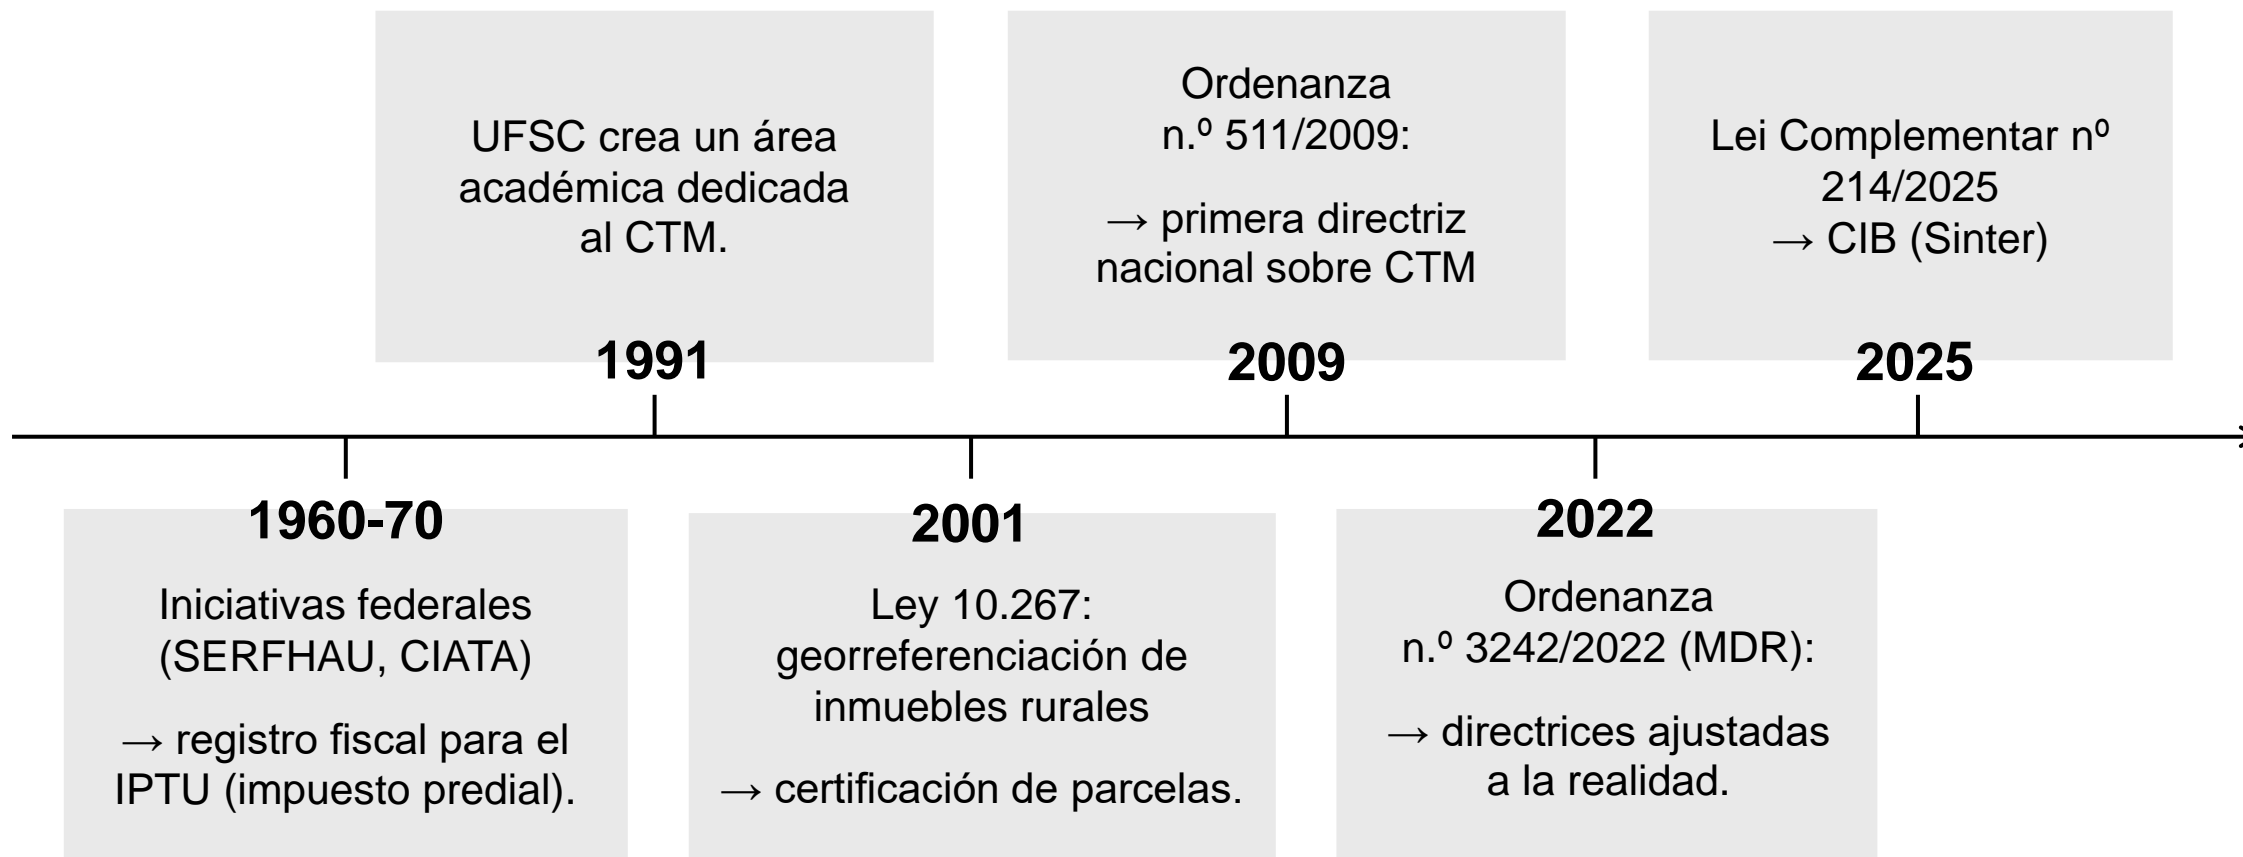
1960-70

Iniciativas federales (SERFHAU, CIATA)

→ registro fiscal para el IPTU (impuesto predial).

1991

UFSC crea un área académica dedicada al CTM.

2001

Ley 10.267: georreferenciación de inmuebles rurales

→ certificación de parcelas.

2009

Ordenanza n.º 511/2009:

→ primera directriz nacional sobre CTM

2022

Ordenanza n.º 3242/2022 (MDR):

→ directrices ajustadas a la realidad.

2025

Lei Complementar nº 214/2025
→ CIB (Sinter)